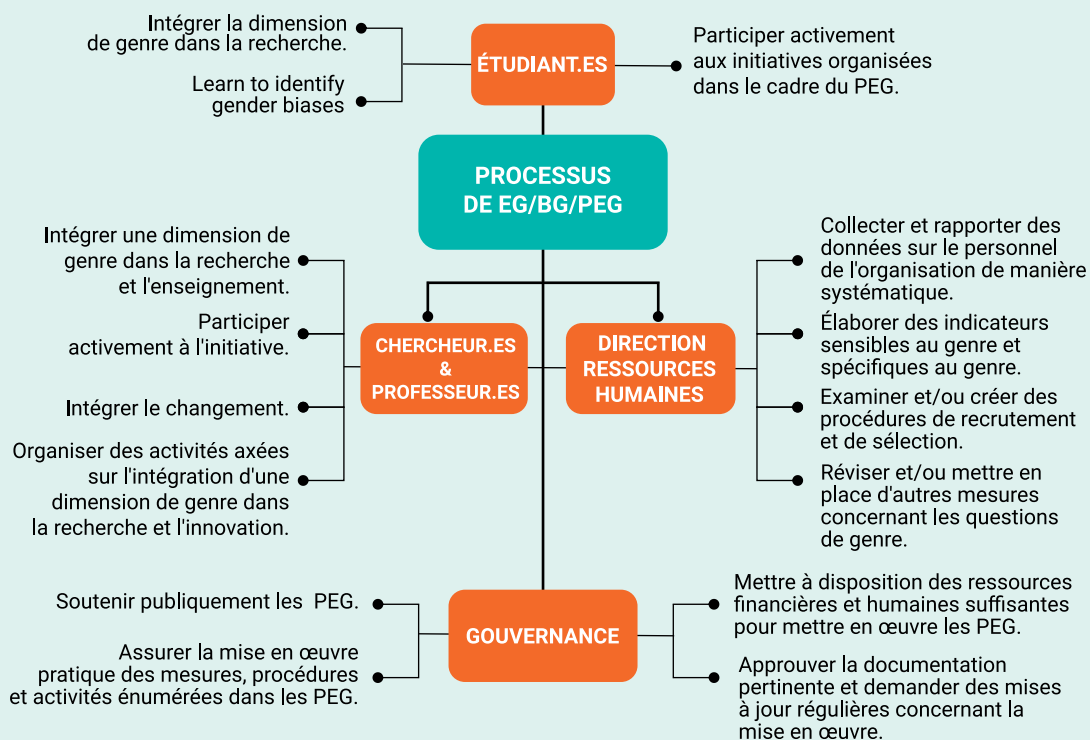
Intégrer la dimension de genre dans la recherche.

Learn to identify gender biases

ÉTUDIANT.ES

Participer activement aux initiatives organisées dans le cadre du PEG.

PROCESSUS DE EG/BG/PEG

Intégrer une dimension de genre dans la recherche et l'enseignement.

Participer activement à l'initiative.

Intégrer le changement.

Organiser des activités axées sur l'intégration d'une dimension de genre dans la recherche et l'innovation.

CHERCHEUR.ES & PROFESSEUR.ES

DIRECTION RESSOURCES HUMAINES

Collecter et rapporter des données sur le personnel de l'organisation de manière systématique.

Élaborer des indicateurs sensibles au genre et spécifiques au genre.

Examiner et/ou créer des procédures de recrutement et de sélection.

Réviser et/ou mettre en place d'autres mesures concernant les questions de genre.

Soutenir publiquement les PEG.

Assurer la mise en œuvre pratique des mesures, procédures et activités énumérées dans les PEG.

GOUVERNANCE

Mettre à disposition des ressources financières et humaines suffisantes pour mettre en œuvre les PEG.

Approuver la documentation pertinente et demander des mises à jour régulières concernant la mise en œuvre.